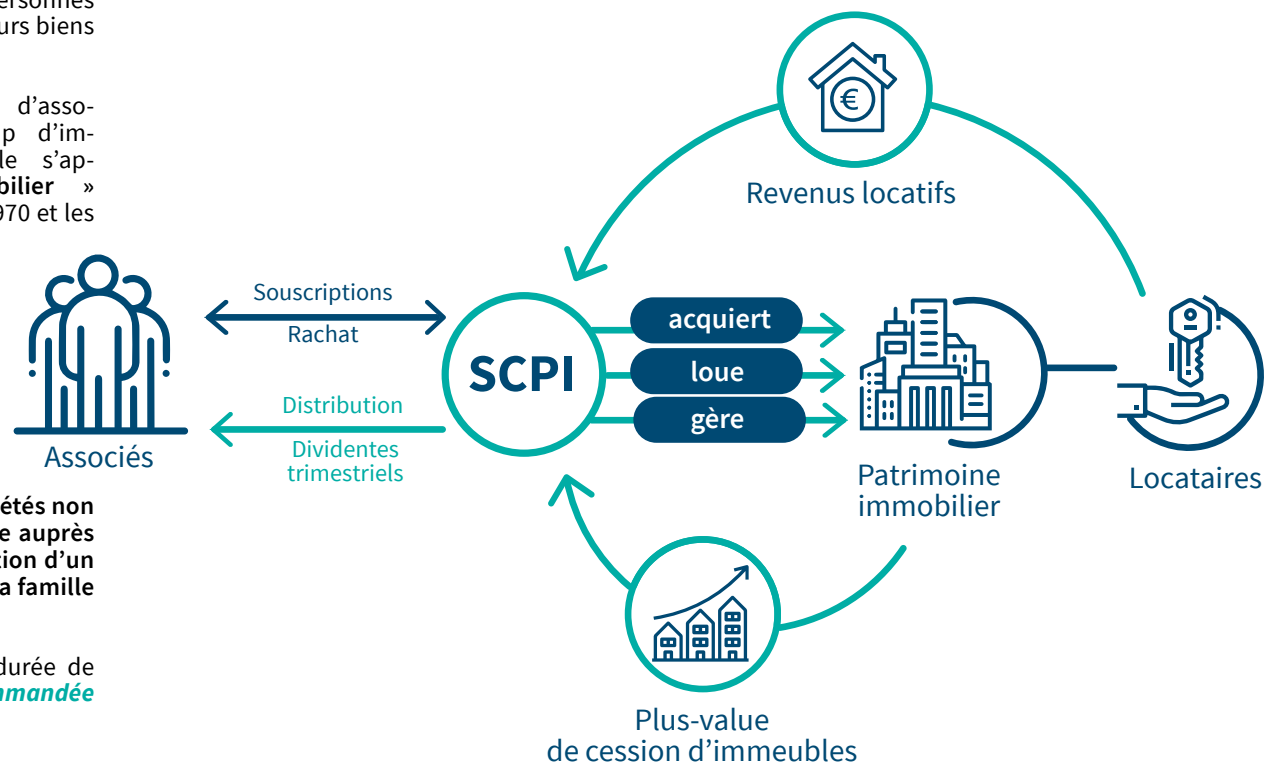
ersonnes
urs biens

d'asso-
p d'im-
le s'ap-
bilier »
970 et les

Revenus locatifs

Souscriptions
Rachat

SCPI

acquiert
loue
gère

Associés

Distribution
Dividentes
trimestriels

Patrimoine
immobilier

Locataires

étés non
e auprès
tion d'un
a famille

durée de
mandée

Plus-value
de cession d'immeubles